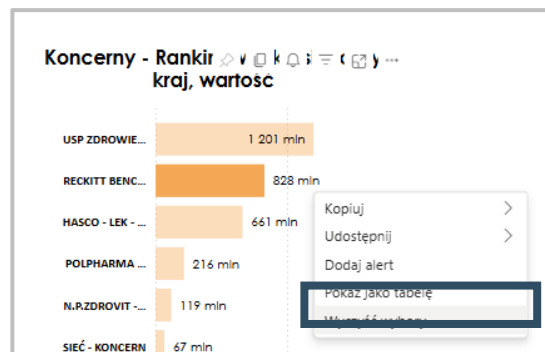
Koncerny - Rankir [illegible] kraj, wartośc

USP ZDROWIE... 1 201 mln
RECKITT BENC... 828 mln
HASCO - LEK - ... 661 mln
POLPHARMA ... 216 mln
N.P.ZDROVIT -... 119 mln
SIEĆ - KONCERN 67 mln

Kopiuj
Udostępnij
Dodaj alert
Pokaż jako tabelę
Wyczyść wybory